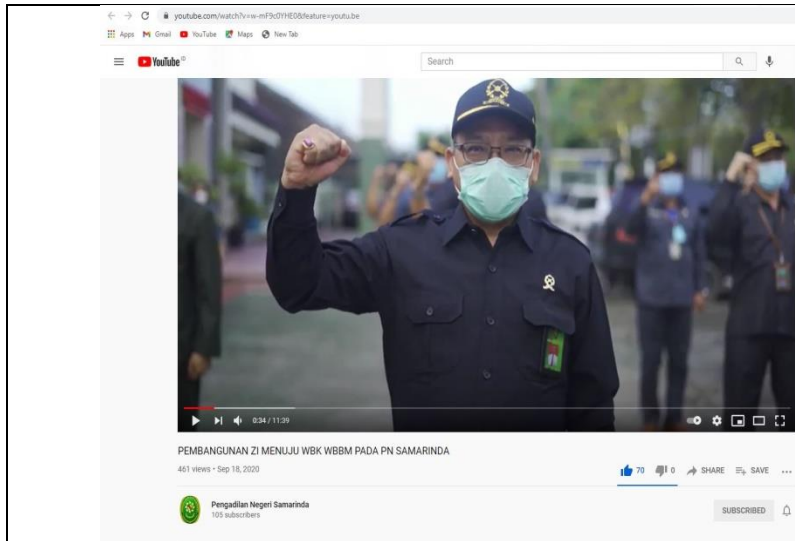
youtube.com/watch?v=w-mF9c0YHE0&feature=youtu.be

Apps Gmail YouTube Maps New Tab

YouTube

Search

0:34 / 11:39

PEMBANGUNAN ZI MENUJU WBK WBBM PADA PN SAMARINDA

461 views • Sep 18, 2020

70 0 SHARE SAVE ...

Pengadilan Negeri Samarinda
105 subscribers

SUBSCRIBED